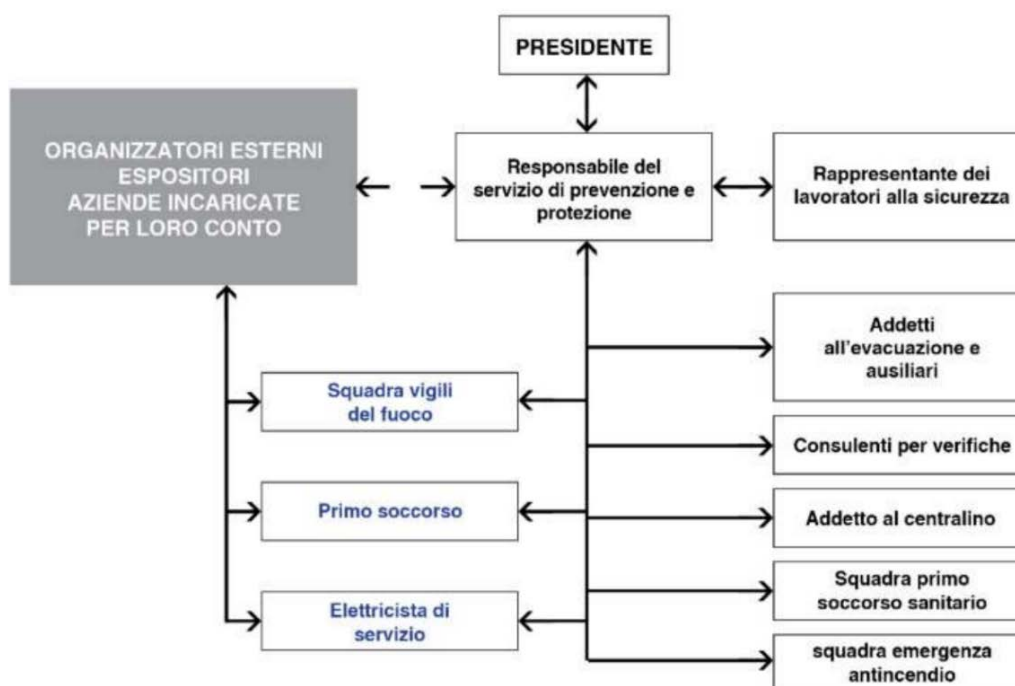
PRESIDENTE

ORGANIZZATORI ESTERNI
ESPOSITORI
AZIENDE INCARICATE
PER LORO CONTO

Responsabile del servizio di prevenzione e protezione

Rappresentante dei lavoratori alla sicurezza

Addetti all'evacuazione e ausiliari

Squadra vigili del fuoco

Consulenti per verifiche

Primo soccorso

Addetto al centralino

Squadra primo soccorso sanitario

Elettricista di servizio

squadra emergenza antincendio